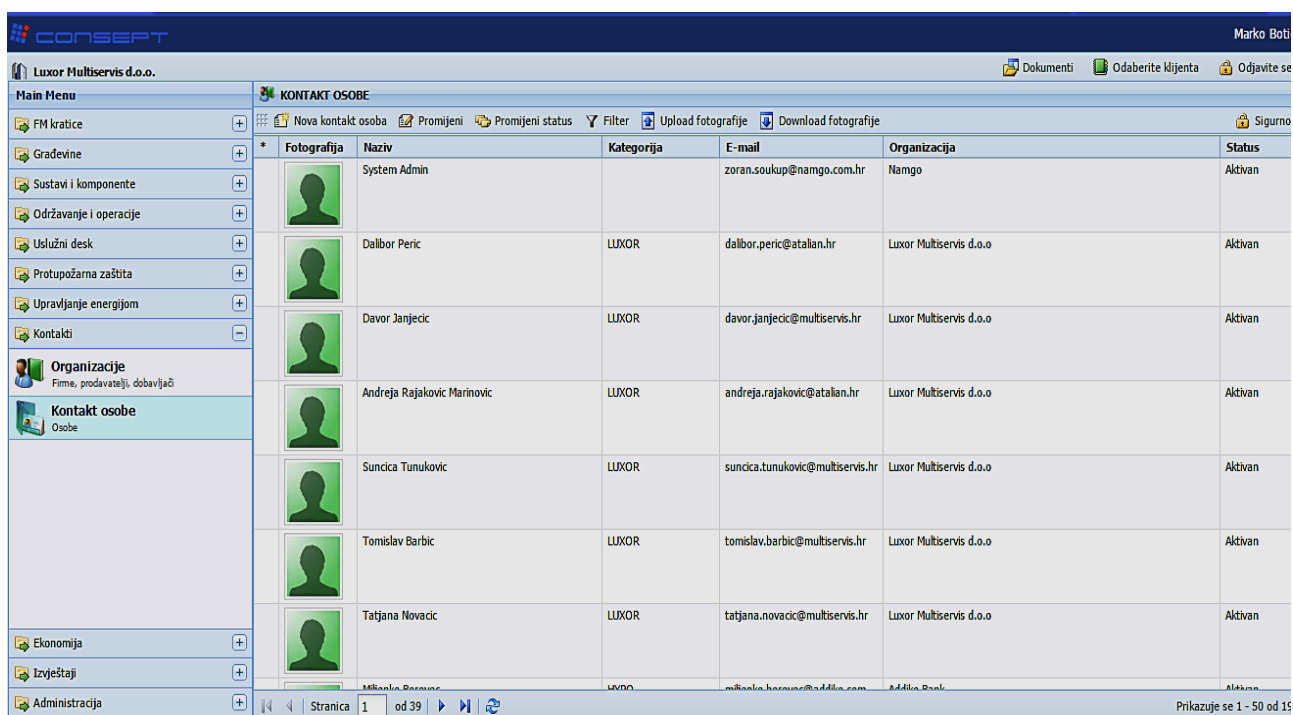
CONSEPT

Marko Boti

Luxor Multiservis d.o.o.

Dokumenti   Odaberite klijenta   Odjavite se

Main Menu

FM kratice
Građevine
Sustavi i komponente
Održavanje i operacije
Uslužni desk
Protupožarna zaštita
Upravljanje energijom
Kontakti

Organizacije
Firme, prodavatelji, dobavljači

Kontakt osobe
Osobe

Ekonomija
Izvještaji
Administracija

KONTAKT OSOBE

Nova kontakt osoba   Promijeni   Promijeni status   Filter   Upload fotografije   Download fotografije   Sigurno

| * | Fotografija | Naziv | Kategorija | E-mail | Organizacija | Status |
|---|---|---|---|---|---|---|
| | | System Admin | | zoran.soukup@namgo.com.hr | Namgo | Aktivan |
| | | Dalibor Peric | LUXOR | dalibor.peric@atalian.hr | Luxor Multiservis d.o.o | Aktivan |
| | | Davor Janjecic | LUXOR | davor.janjecic@multiservis.hr | Luxor Multiservis d.o.o | Aktivan |
| | | Andreja Rajakovic Marinovic | LUXOR | andreja.rajakovic@atalian.hr | Luxor Multiservis d.o.o | Aktivan |
| | | Suncica Tunukovic | LUXOR | suncica.tunukovic@multiservis.hr | Luxor Multiservis d.o.o | Aktivan |
| | | Tomislav Barbic | LUXOR | tomislav.barbic@multiservis.hr | Luxor Multiservis d.o.o | Aktivan |
| | | Tatjana Novacic | LUXOR | tatjana.novacic@multiservis.hr | Luxor Multiservis d.o.o | Aktivan |
| | | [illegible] | HYPO | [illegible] | Addiko Bank | Aktivan |

Stranica 1 od 39

Prikazuje se 1 - 50 od 19